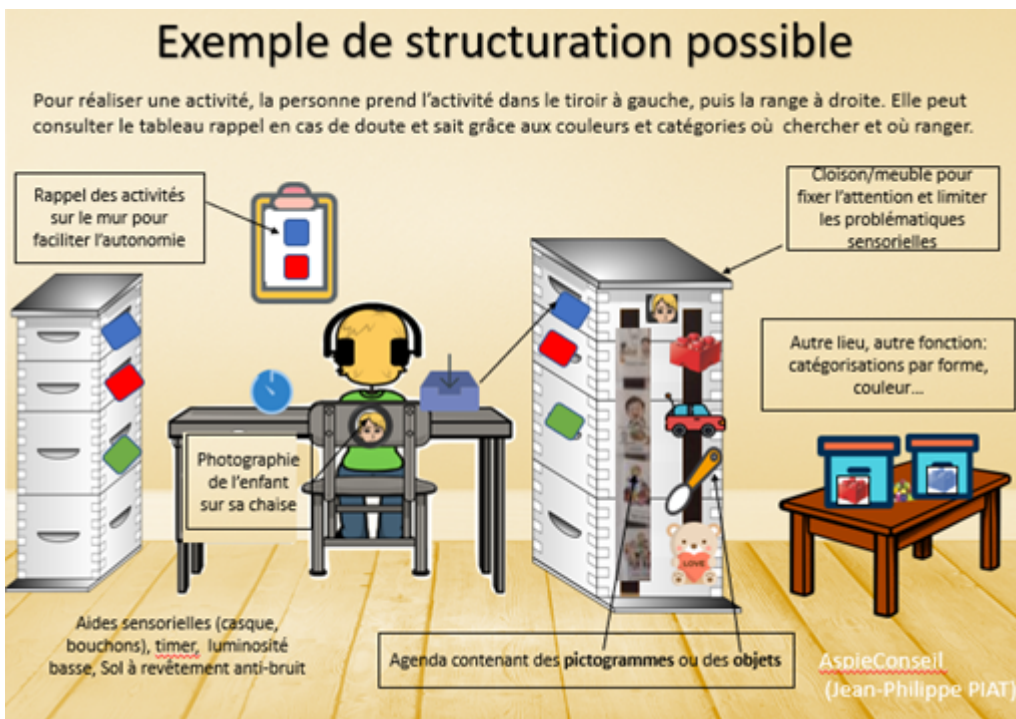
Exemple de structuration possible

Pour réaliser une activité, la personne prend l'activité dans le tiroir à gauche, puis la range à droite. Elle peut consulter le tableau rappel en cas de doute et sait grâce aux couleurs et catégories où chercher et où ranger.

Rappel des activités sur le mur pour faciliter l'autonomie

Cloison/meuble pour fixer l'attention et limiter les problématiques sensorielles

Autre lieu, autre fonction: catégorisations par forme, couleur…

Photographie de l'enfant sur sa chaise

LOVE

Aides sensorielles (casque, bouchons), timer, luminosité basse, Sol à revêtement anti-bruit

Agenda contenant des pictogrammes ou des objets

AspieConseil
(Jean-Philippe PIAT)